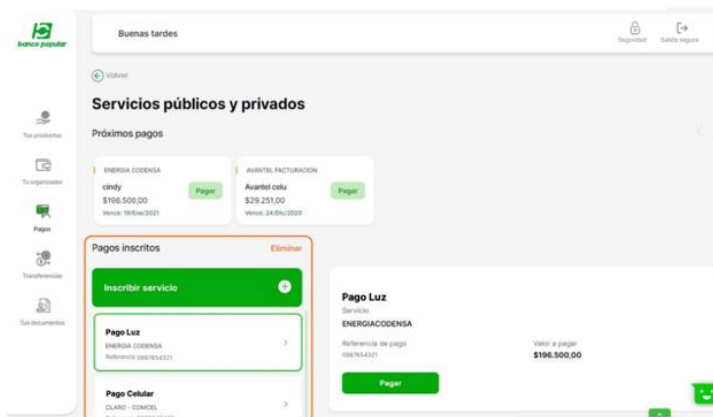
banco popular

Buenas tardes

Seguridad Salida segura

Volver

Servicios públicos y privados

Próximos pagos

ENERGIA CODENSA
cindy
$196.500,00
Vence: 18/Ene/2021
Pagar

AVANTEL FACTURACION
Avantel celu
$29.251,00
Vence: 24/Dic/2020
Pagar

Tus productos

Tu organizador

Pagos

Transferencias

Tus documentos

Pagos inscritos
Eliminar

Inscribir servicio

Pago Luz
ENERGIA CODENSA
Referencia 0987654321

Pago Celular
CLARO - COMCEL
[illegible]

Pago Luz
Servicio
ENERGIACODENSA
Referencia de pago
0987654321
Valor a pagar
$196.500,00
Pagar